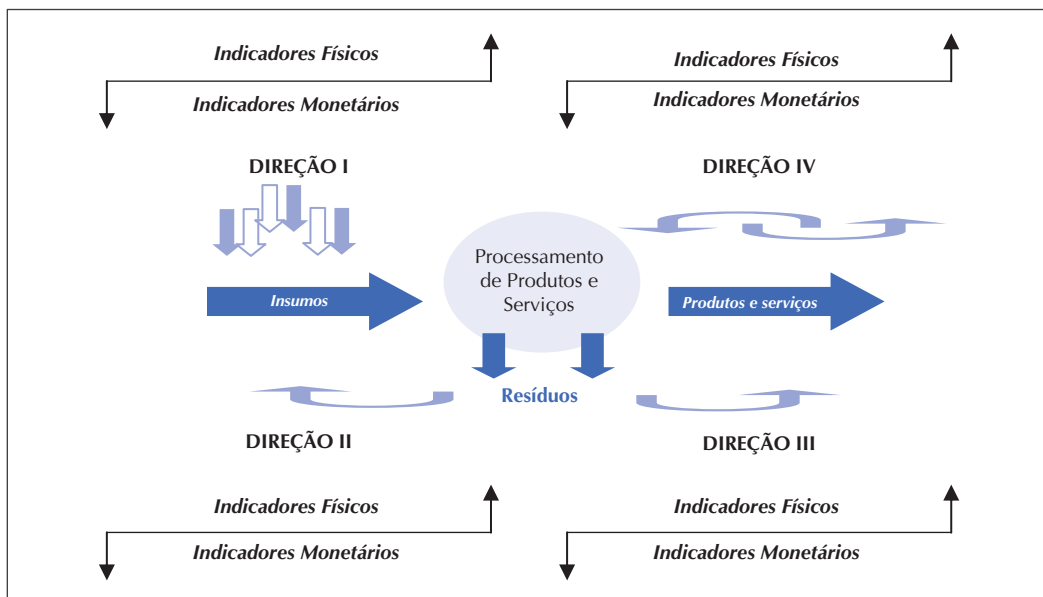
Indicadores Físicos

Indicadores Monetários

DIREÇÃO I

Indicadores Físicos

Indicadores Monetários

DIREÇÃO IV

Insumos

Processamento de Produtos e Serviços

Produtos e serviços

Resíduos

DIREÇÃO II

DIREÇÃO III

Indicadores Físicos

Indicadores Monetários

Indicadores Físicos

Indicadores Monetários